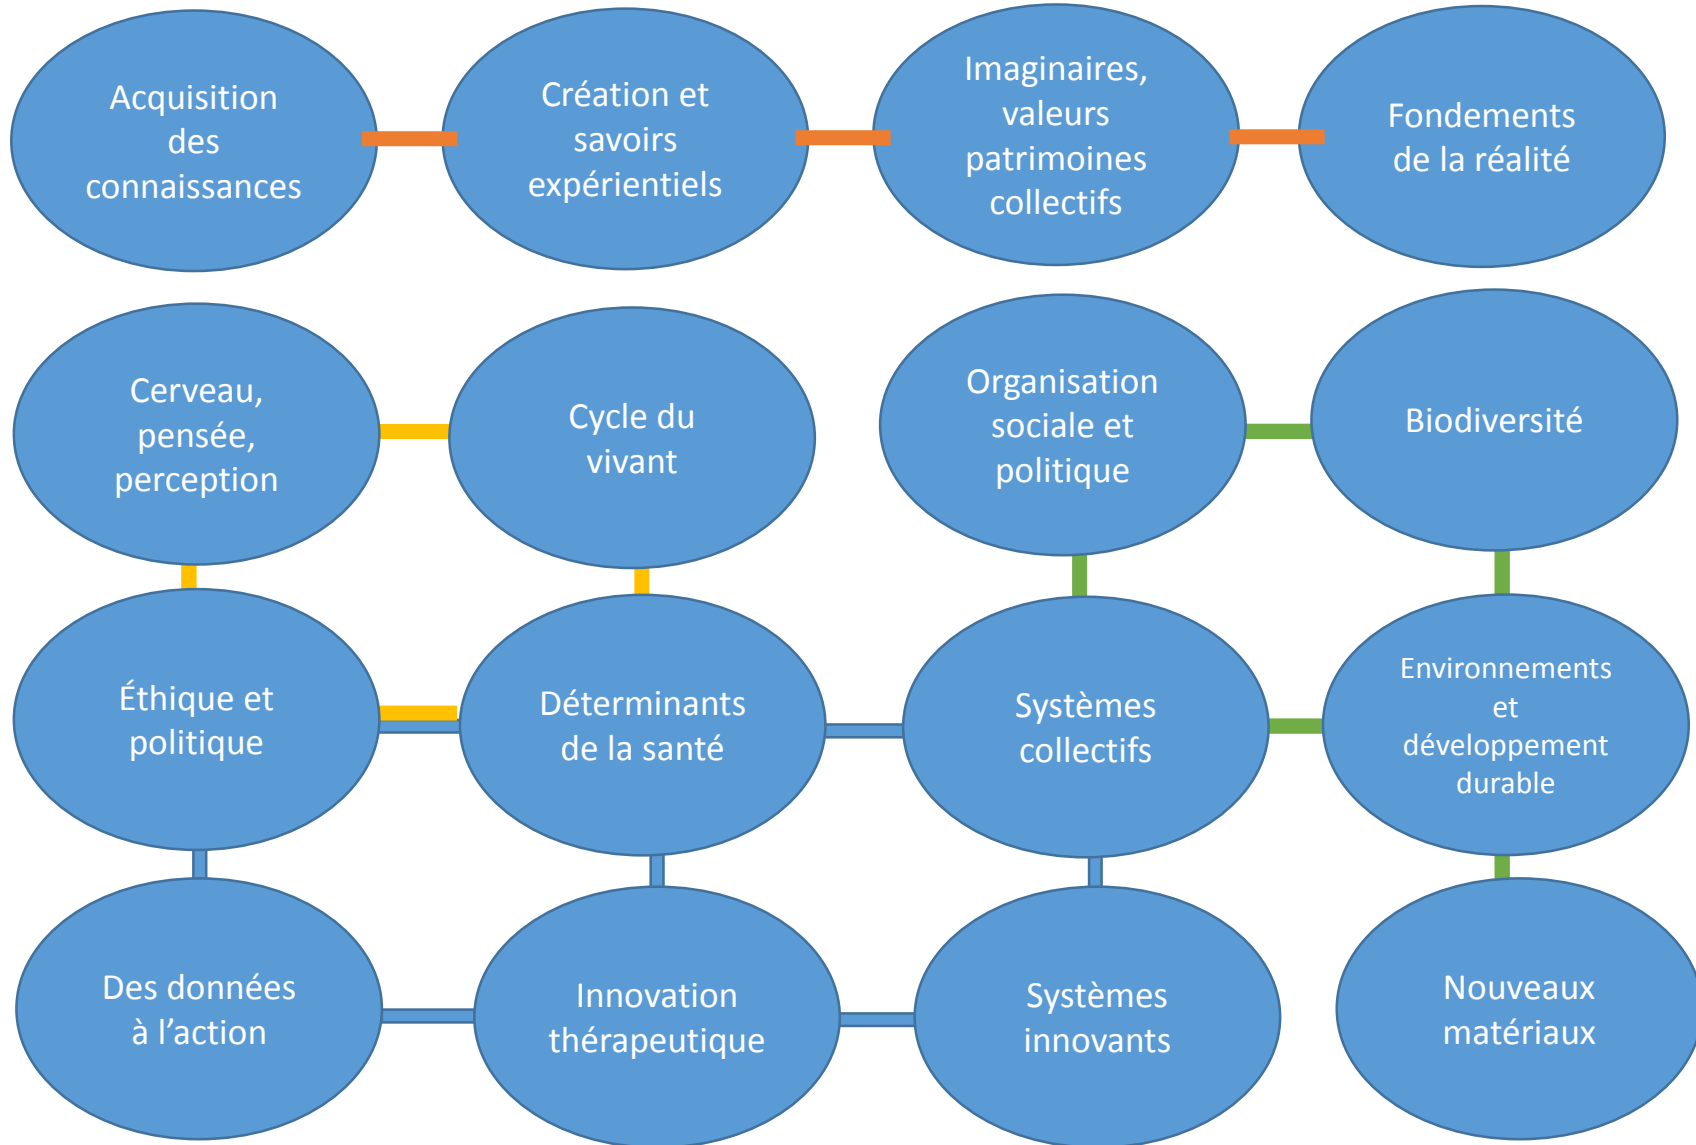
Acquisition des connaissances

Création et savoirs expérientiels

Imaginaires, valeurs patrimoines collectifs

Fondements de la réalité

Cerveau, pensée, perception

Cycle du vivant

Organisation sociale et politique

Biodiversité

Éthique et politique

Déterminants de la santé

Systèmes collectifs

Environnements et développement durable

Des données à l'action

Innovation thérapeutique

Systèmes innovants

Nouveaux matériaux